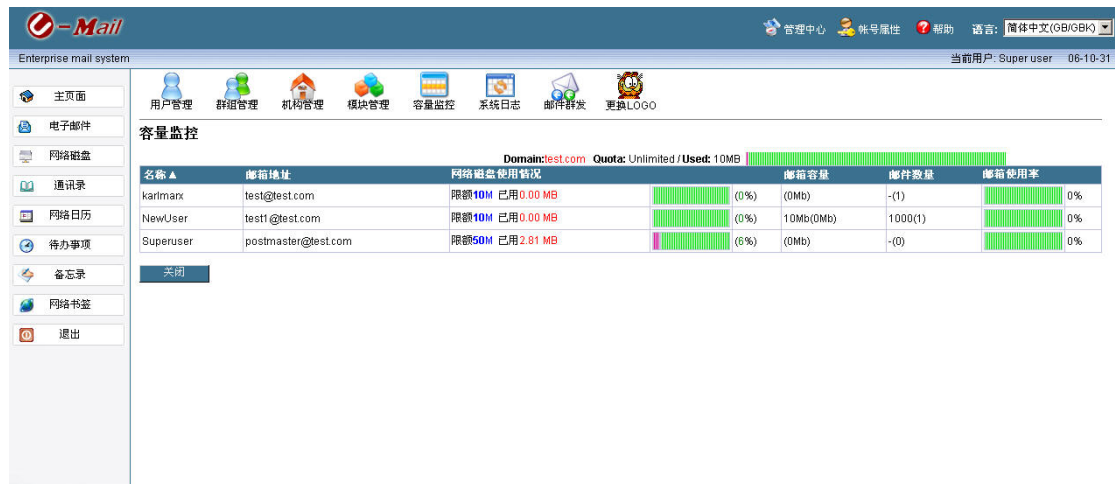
U-Mail

管理中心 帐号属性 帮助 语言: 简体中文(GB/GBK)

Enterprise mail system

当前用户: Super user 06-10-31

主页面
电子邮件
网络磁盘
通讯录
网络日历
待办事项
备忘录
网络书签
退出

用户管理 群组管理 机构管理 模块管理 容量监控 系统日志 邮件群发 更换LOGO

容量监控

Domain:test.com Quota: Unlimited / Used: 10MB

| 名称▲ | 邮箱地址 | 网络磁盘使用情况 | | 邮箱容量 | 邮件数量 | 邮箱使用率 |
|---|---|---|---|---|---|---|
| karlmarx | test@test.com | 限额10M 已用0.00 MB | (0%) | (0Mb) | -(1) | 0% |
| NewUser | test1@test.com | 限额10M 已用0.00 MB | (0%) | 10Mb(0Mb) | 1000(1) | 0% |
| Superuser | postmaster@test.com | 限额50M 已用2.81 MB | (6%) | (0Mb) | -(0) | 0% |

关闭